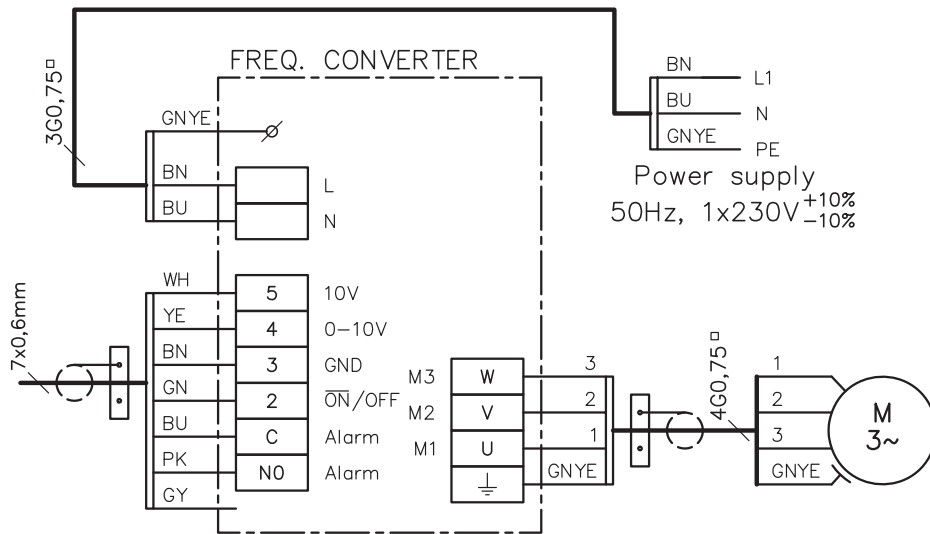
3G0,75□

FREQ. CONVERTER

GNYE
BN
BU
L
N

BN
BU
GNYE
L1
N
PE

Power supply
50Hz, 1x230V$^{+10\%}_{-10\%}$

7x0,6mm

WH
YE
BN
GN
BU
PK
GY

5
4
3
2
C
NO

10V
0–10V
GND
$\overline{ON}$/OFF
Alarm
Alarm

M3
M2
M1

W
V
U

3
2
1
GNYE

4G0,75□

1
2
3
GNYE

M
3~